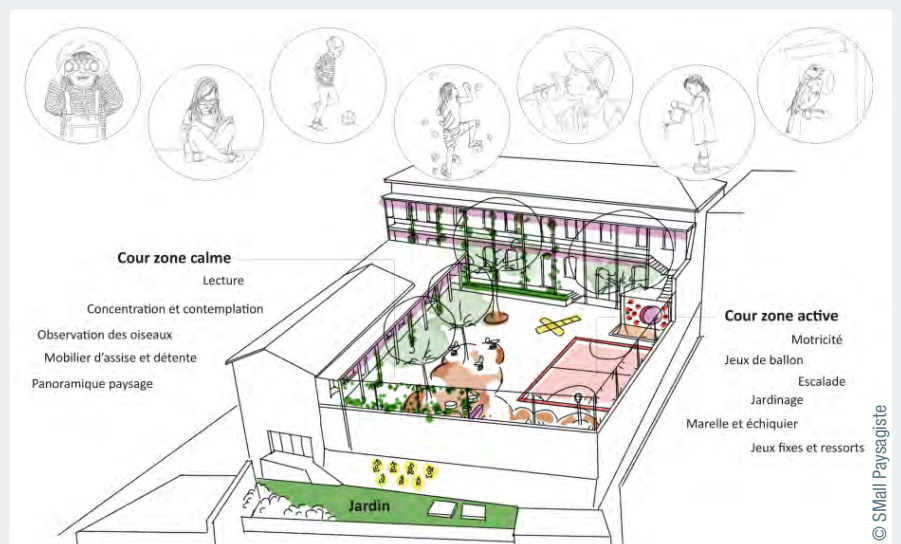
Cour zone calme
Lecture
Concentration et contemplation
Observation des oiseaux
Mobilier d'assise et détente
Panoramique paysage

Cour zone active
Motricité
Jeux de ballon
Escalade
Jardinage
Marelle et échiquier
Jeux fixes et ressorts

Jardin

© SMall Paysagiste